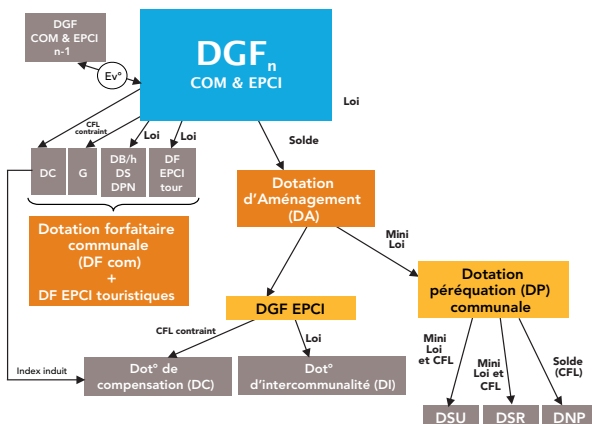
DGF COM & EPCI n-1

Ev°

$DGF_n$ COM & EPCI

Loi

CFL contraint

Loi

Loi

DC

G

DB/h DS DPN

DF EPCI tour

Solde

Dotation forfaitaire communale (DF com) + DF EPCI touristiques

Dotation d'Aménagement (DA)

Mini Loi

DGF EPCI

Dotation péréquation (DP) communale

CFL contraint

Loi

Index induit

Dot° de compensation (DC)

Dot° d'intercommunalité (DI)

Mini Loi et CFL

Mini Loi et CFL

Solde (CFL)

DSU

DSR

DNP